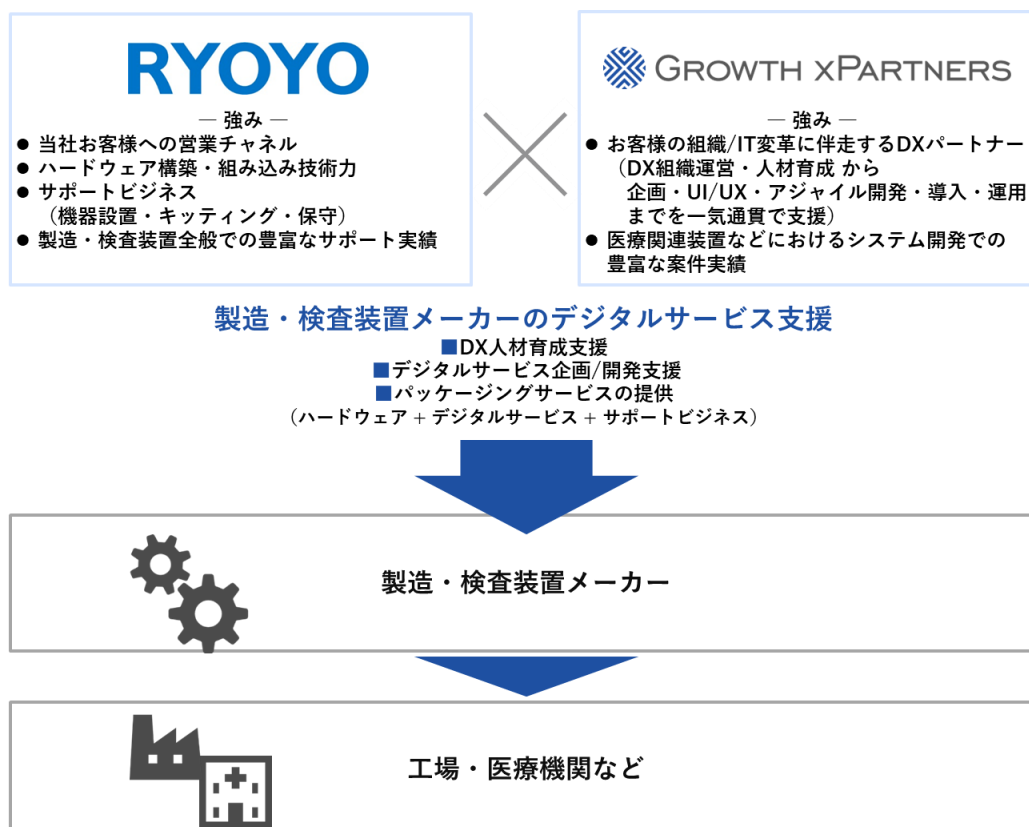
RYOYO

— 強み —

● 当社お客様への営業チャネル
● ハードウェア構築・組み込み技術力
● サポートビジネス
（機器設置・キッティング・保守）
● 製造・検査装置全般での豊富なサポート実績

GROWTH xPARTNERS

— 強み —

● お客様の組織/IT変革に伴走するDXパートナー
（DX組織運営・人材育成 から
企画・UI/UX・アジャイル開発・導入・運用
までを一気通貫で支援）
● 医療関連装置などにおけるシステム開発での
豊富な案件実績

製造・検査装置メーカーのデジタルサービス支援

■DX人材育成支援
■デジタルサービス企画/開発支援
■パッケージングサービスの提供
（ハードウェア + デジタルサービス + サポートビジネス）

製造・検査装置メーカー

工場・医療機関など